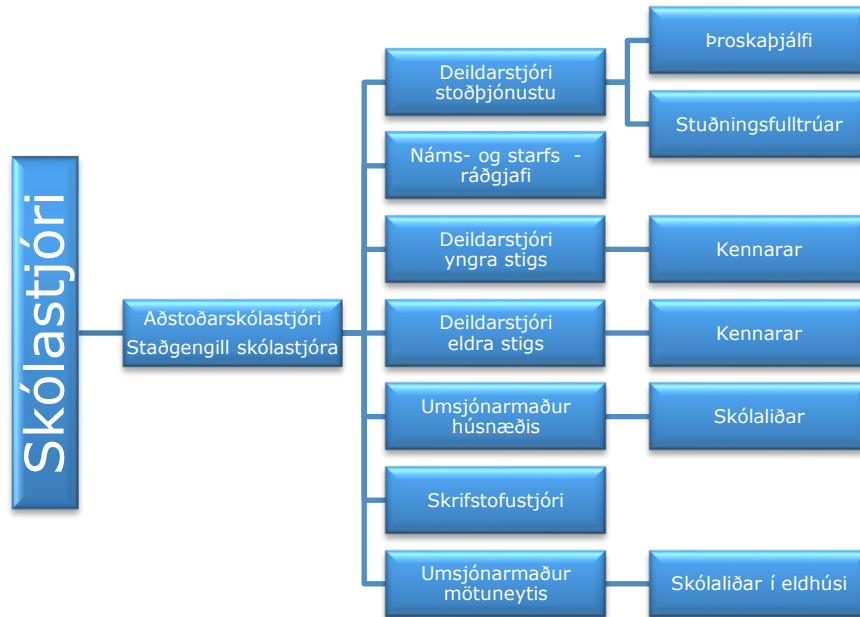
Skólastjóri

Aðstoðarskólastjóri
Staðgengill skólastjóra

Deildarstjóri stoðþjónustu

Þroskaþjálfi

Stuðningsfulltrúar

Náms- og starfs - ráðgjafi

Deildarstjóri yngra stigs

Kennarar

Deildarstjóri eldra stigs

Kennarar

Umsjónarmaður húsnæðis

Skólaliðar

Skrifstofustjóri

Umsjónarmaður mötuneytis

Skólaliðar í eldhúsi